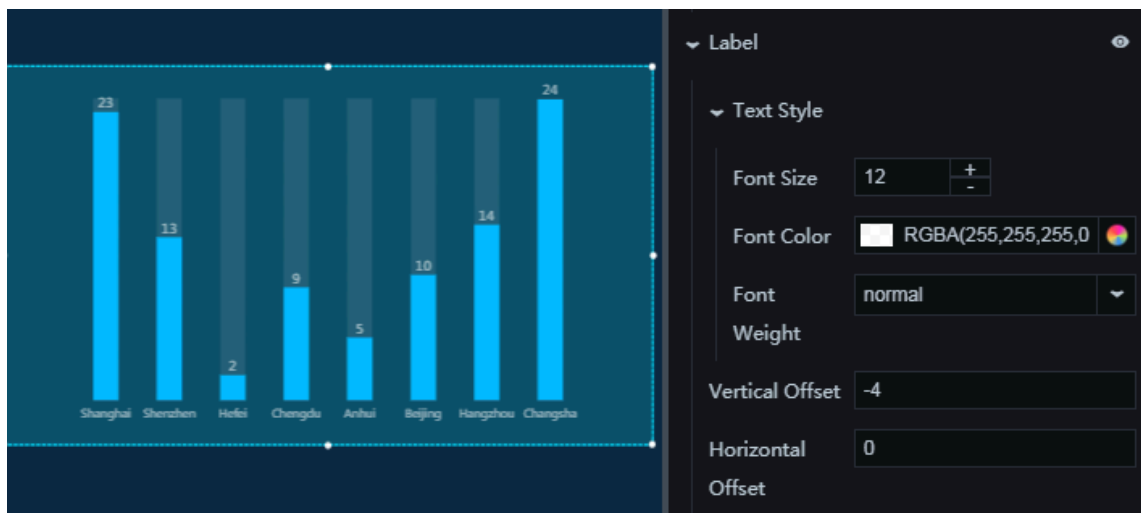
23
13
2
9
5
10
14
24
Shanghai Shenzhen Hefei Chengdu Anhui Beijing Hangzhou Changsha

Label

Text Style

Font Size 12 + -

Font Color RGBA(255,255,255,0

Font Weight normal

Vertical Offset -4

Horizontal Offset 0